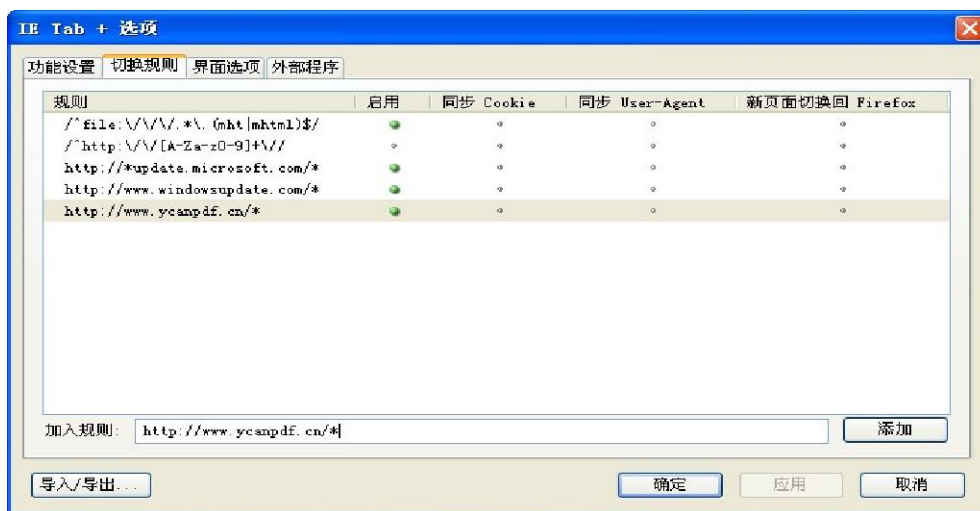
IE Tab + 选项

功能设置 切换规则 界面选项 外部程序

| 规则 | 启用 | 同步 Cookie | 同步 User-Agent | 新页面切换回 Firefox |
|---|---|---|---|---|
| /^file:\/\/\/.*\.(mht\|mhtml)$/ | | | | |
| /^http:\/\/[A-Za-z0-9]+\// | | | | |
| http://*update.microsoft.com/* | | | | |
| http://www.windowsupdate.com/* | | | | |
| http://www.ycanpdf.cn/* | | | | |

加入规则: http://www.ycanpdf.cn/*

添加

导入/导出...

确定 应用 取消